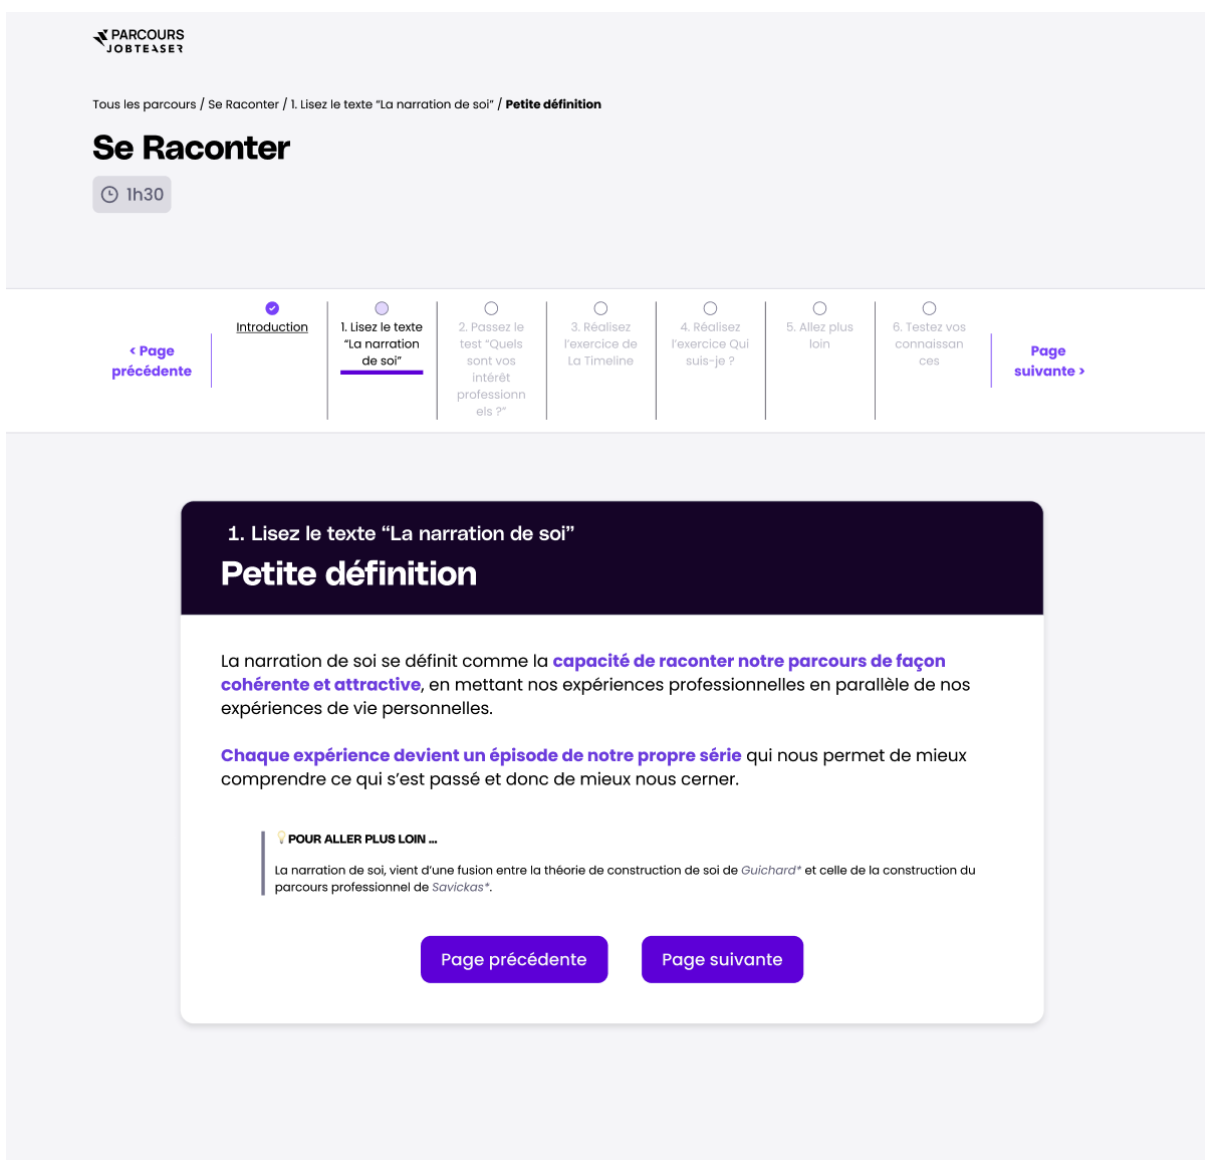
PARCOURS
JOBTEASER

Tous les parcours / Se Raconter / 1. Lisez le texte "La narration de soi" / Petite définition

Se Raconter

1h30

‹ Page précédente

Introduction

1. Lisez le texte "La narration de soi"

2. Passez le test "Quels sont vos intérêt professionnels ?"

3. Réalisez l'exercice de La Timeline

4. Réalisez l'exercice Qui suis-je ?

5. Allez plus loin

6. Testez vos connaissances

Page suivante ›

1. Lisez le texte "La narration de soi"

Petite définition

La narration de soi se définit comme la capacité de raconter notre parcours de façon cohérente et attractive, en mettant nos expériences professionnelles en parallèle de nos expériences de vie personnelles.

Chaque expérience devient un épisode de notre propre série qui nous permet de mieux comprendre ce qui s'est passé et donc de mieux nous cerner.

POUR ALLER PLUS LOIN ...

La narration de soi, vient d'une fusion entre la théorie de construction de soi de Guichard* et celle de la construction du parcours professionnel de Savickas*.

Page précédente

Page suivante